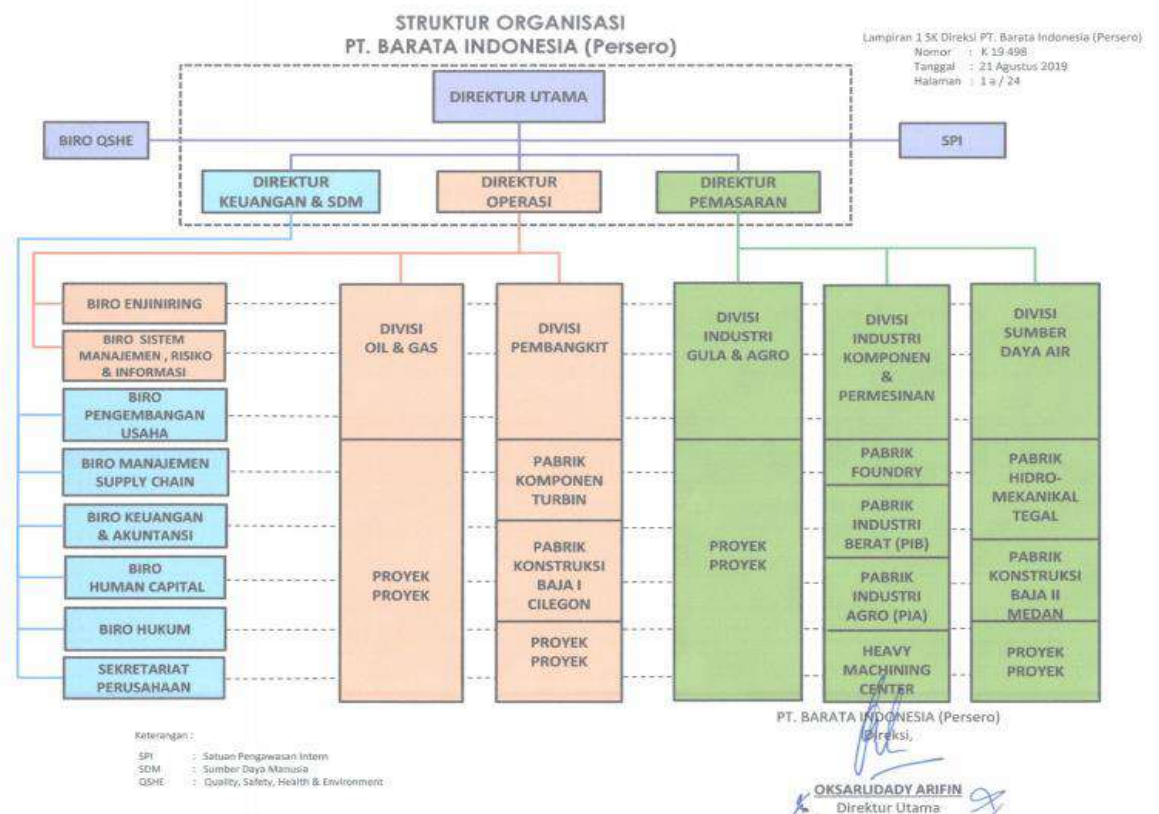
STRUKTUR ORGANISASI
PT. BARATA INDONESIA (Persero)

Lampiran 1 SK Direksi PT. Barata Indonesia (Persero)
Nomor : K 19 498
Tanggal : 21 Agustus 2019
Halaman : 1 a / 24

DIREKTUR UTAMA

BIRO QSHE

SPI

DIREKTUR KEUANGAN & SDM

DIREKTUR OPERASI

DIREKTUR PEMASARAN

BIRO ENJINIRING

BIRO SISTEM MANAJEMEN , RISIKO & INFORMASI

BIRO PENGEMBANGAN USAHA

BIRO MANAJEMEN SUPPLY CHAIN

BIRO KEUANGAN & AKUNTANSI

BIRO HUMAN CAPITAL

BIRO HUKUM

SEKRETARIAT PERUSAHAAN

DIVISI OIL & GAS

PROYEK PROYEK

DIVISI PEMBANGKIT

PABRIK KOMPONEN TURBIN

PABRIK KONSTRUKSI BAJA I CILEGON

PROYEK PROYEK

DIVISI INDUSTRI GULA & AGRO

PROYEK PROYEK

DIVISI INDUSTRI KOMPONEN & PERMESINAN

PABRIK FOUNDRY

PABRIK INDUSTRI BERAT (PIB)

PABRIK INDUSTRI AGRO (PIA)

HEAVY MACHINING CENTER

DIVISI SUMBER DAYA AIR

PABRIK HIDRO-MEKANIKAL TEGAL

PABRIK KONSTRUKSI BAJA II MEDAN

PROYEK PROYEK

Keterangan :
SPI : Satuan Pengawasan Intern
SDM : Sumber Daya Manusia
QSHE : Quality, Safety, Health & Environment

PT. BARATA INDONESIA (Persero)
Direksi,

OKSARUDADY ARIFIN
Direktur Utama